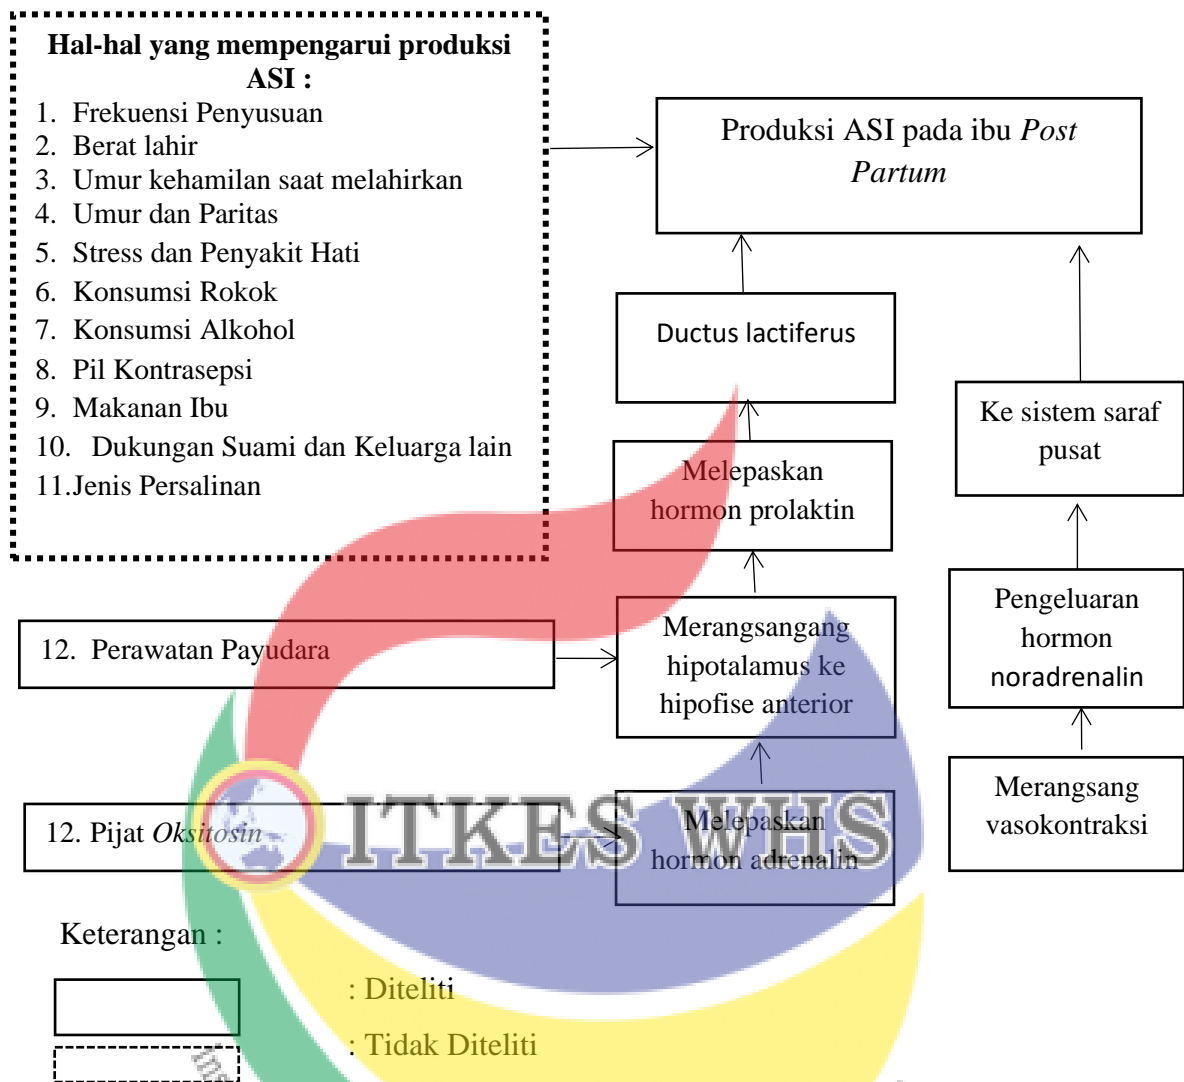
**Hal-hal yang mempengarui produksi ASI :**
1. Frekuensi Penyusuan
2. Berat lahir
3. Umur kehamilan saat melahirkan
4. Umur dan Paritas
5. Stress dan Penyakit Hati
6. Konsumsi Rokok
7. Konsumsi Alkohol
8. Pil Kontrasepsi
9. Makanan Ibu
10. Dukungan Suami dan Keluarga lain
11.Jenis Persalinan

Produksi ASI pada ibu *Post Partum*

Ductus lactiferus

Melepaskan hormon prolaktin

Ke sistem saraf pusat

Pengeluaran hormon noradrenalin

12. Perawatan Payudara

Merangsangang hipotalamus ke hipofise anterior

Merangsang vasokontraksi

12. Pijat *Oksitosin*

Melepaskan hormon adrenalin

ITKES WHS

Keterangan :

: Diteliti

: Tidak Diteliti